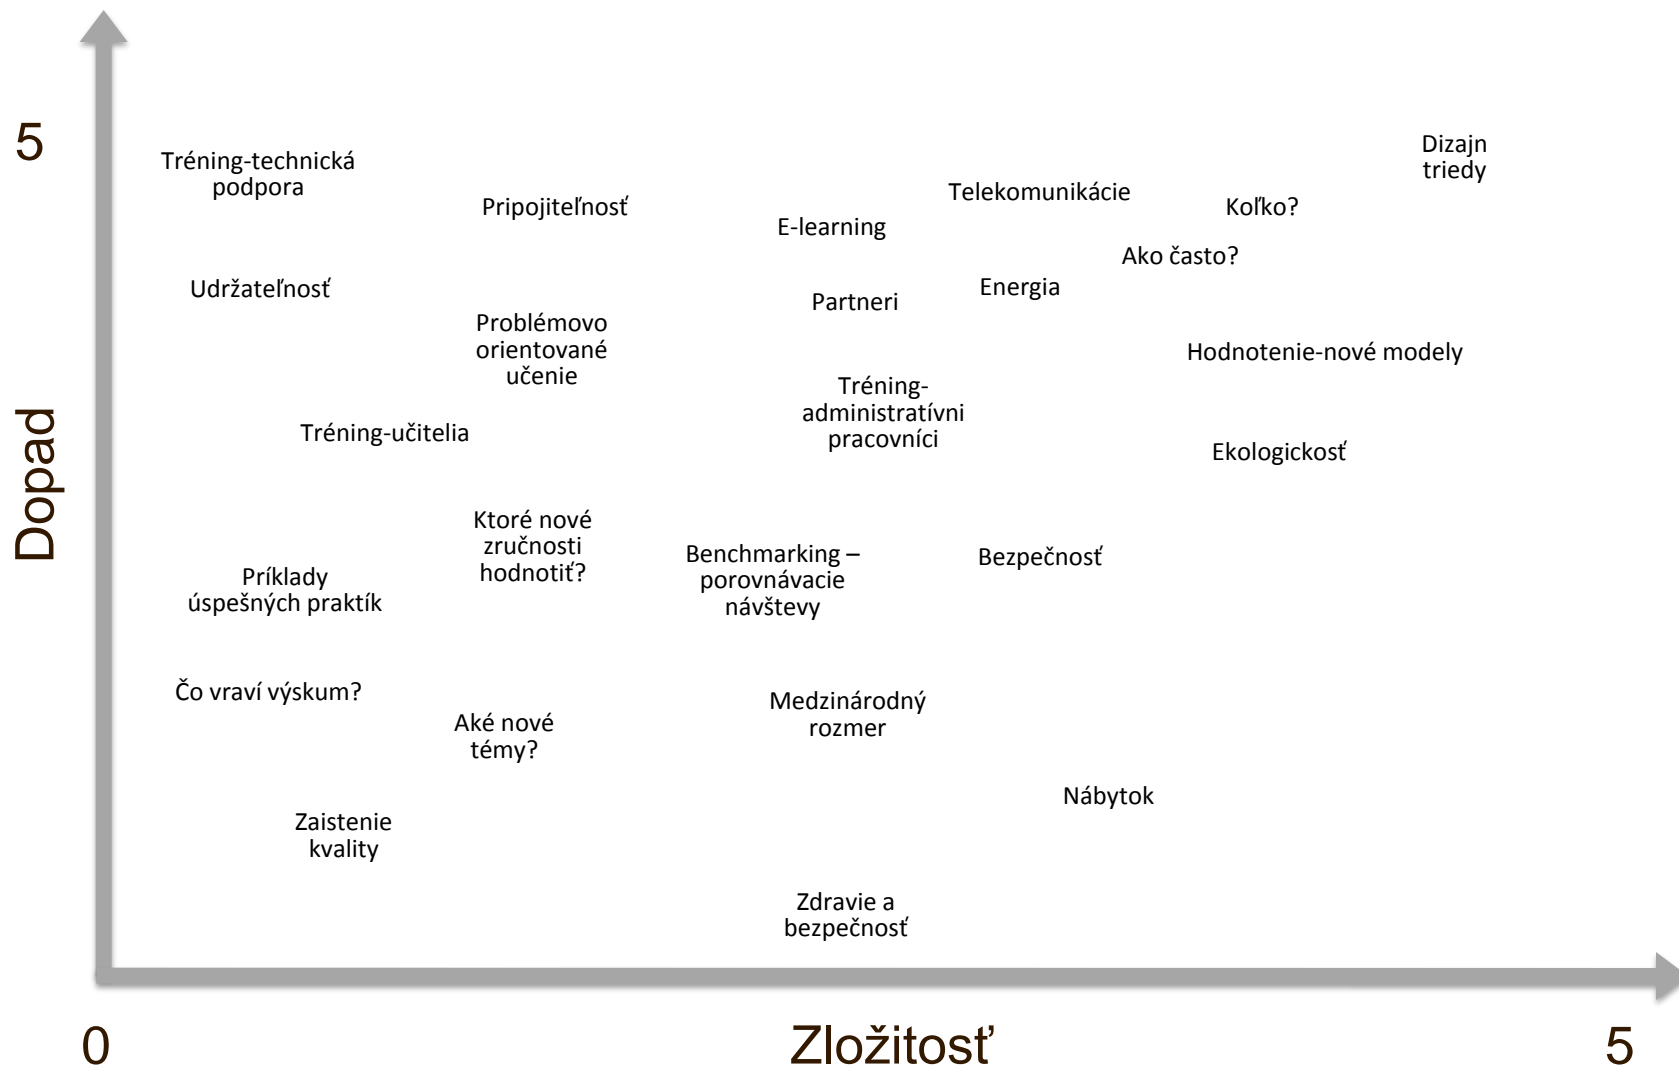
5

Dopad

Tréning-technická podpora

Pripojiteľnosť

E-learning

Telekomunikácie

Koľko?

Dizajn triedy

Ako často?

Udržateľnosť

Partneri

Energia

Problémovo orientované učenie

Hodnotenie-nové modely

Tréning-administratívni pracovníci

Tréning-učitelia

Ekologickosť

Ktoré nové zručnosti hodnotiť?

Benchmarking – porovnávacie návštevy

Bezpečnosť

Príklady úspešných praktík

Čo vraví výskum?

Aké nové témy?

Medzinárodný rozmer

Nábytok

Zaistenie kvality

Zdravie a bezpečnosť

0

Zložitosť

5